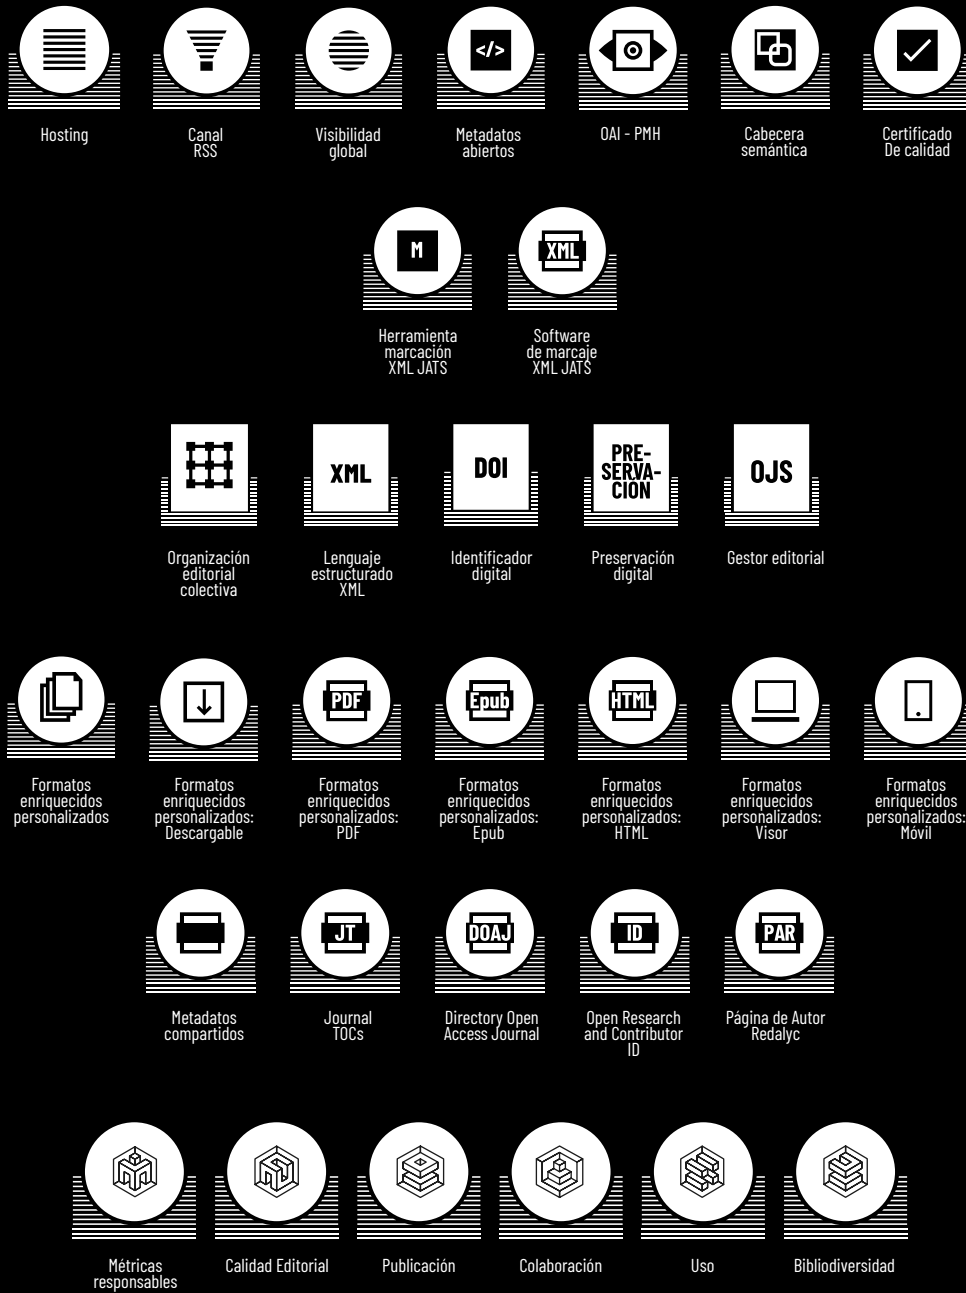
Hosting

Canal RSS

Visibilidad global

Metadatos abiertos

OAI - PMH

Cabecera semántica

Certificado De calidad

M

Herramienta marcación XML JATS

XML

Software de marcaje XML JATS

Organización editorial colectiva

XML

Lenguaje estructurado XML

DOI

Identificador digital

PRE-SERVA-CION

Preservación digital

OJS

Gestor editorial

Formatos enriquecidos personalizados

Formatos enriquecidos personalizados: Descargable

PDF

Formatos enriquecidos personalizados: PDF

Epub

Formatos enriquecidos personalizados: Epub

HTML

Formatos enriquecidos personalizados: HTML

Formatos enriquecidos personalizados: Visor

Formatos enriquecidos personalizados: Móvil

Metadatos compartidos

JT

Journal TOCs

DOAJ

Directory Open Access Journal

ID

Open Research and Contributor ID

PAR

Página de Autor Redalyc

Métricas responsables

Calidad Editorial

Publicación

Colaboración

Uso

Bibliodiversidad